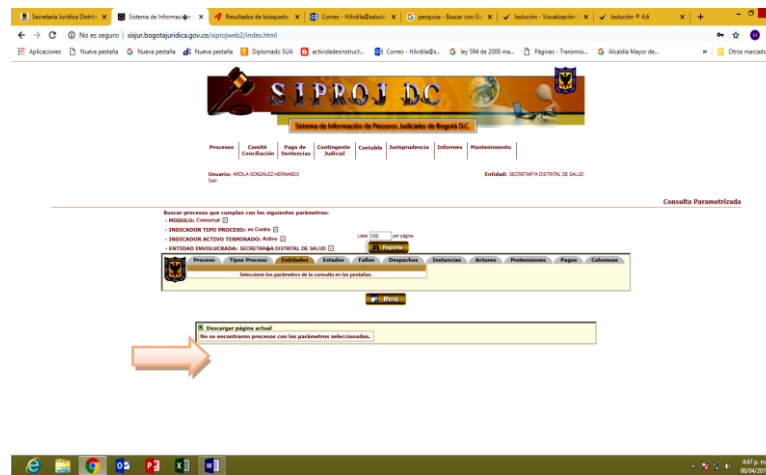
Secretaría Jurídica Distrit | Sistema de Informació | Resultados de búsqueda | Correo - HArdila@salud | pesquisa - Buscar con Go | Isolución - Visualización | Isolución ® 4.6 | +

No es seguro | sisjur.bogotajuridica.gov.co/siprojweb2/index.html

Aplicaciones | Nueva pestaña | Nueva pestaña | Nueva pestaña | Diplomado SUA | actividadesinstruct... | Correo - HArdila@s... | ley 594 de 2000 ma... | Páginas - Transmisi... | Alcaldía Mayor de... | » | Otros marcado

SIPROJ DC

Sistema de Información de Procesos Judiciales de Bogotá D.C.

Procesos | Comité Conciliación | Pago de Sentencias | Contingente Judicial | Contable | Jurisprudencia | Informes | Mantenimiento

Usuario: ARDILA GONZALEZ HERNANDO
Salir

Entidad: SECRETARIA DISTRITAL DE SALUD

Consulta Parametrizada

Buscar procesos que cumplan con los siguientes parámetros:
- MODULO: Comunicad
- INDICADOR TIPO PROCESO: en Contra
- INDICADOR ACTIVO TERMINADO: Activo
- ENTIDAD INVOLUCRADA: SECRETARIA DISTRITAL DE SALUD

Listar 100 por página

Reporte

Proceso | Tipos Proceso | Entidades | Estados | Fallos | Despachos | Instancias | Actores | Pretensiones | Pagos | Columnas

Seleccione los parámetros de la consulta en las pestañas.

Menú

Descargar página actual
No se encontraron procesos con los parámetros seleccionados.

6:47 p. m.
08/04/201